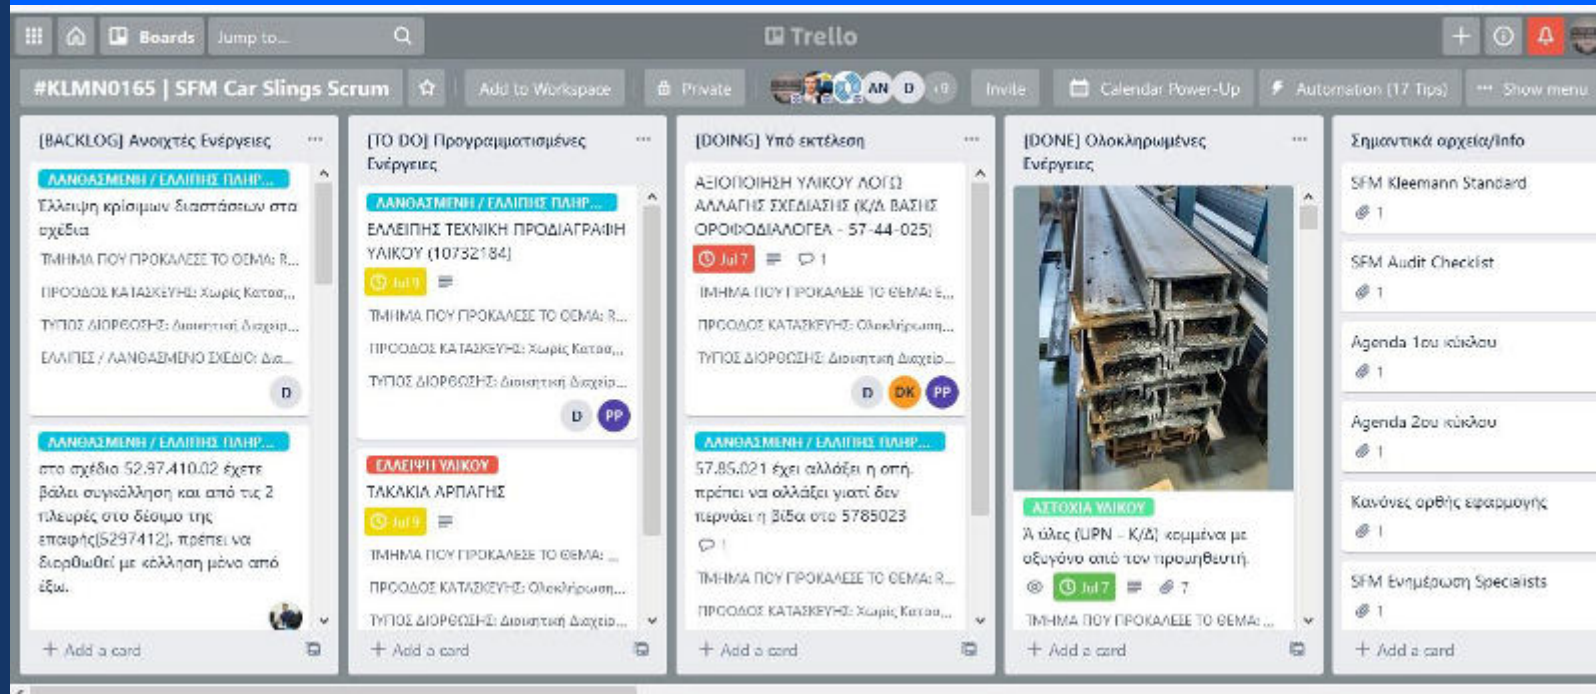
Boards Jump to... Trello

#KLMN0165 | SFM Car Slings Scrum Add to Workspace Private AN D +9 Invite Calendar Power-Up Automation (17 Tips) Show menu

[BACKLOG] Ανοιχτές Ενέργειες

ΛΑΝΘΑΣΜΕΝΗ / ΕΛΛΙΠΗΣ ΠΛΗΡ...
Έλλειψη κρίσιμων διαστάσεων στα σχέδια
ΤΜΗΜΑ ΠΟΥ ΠΡΟΚΑΛΕΣΕ ΤΟ ΘΕΜΑ: R...
ΠΡΟΟΔΟΣ ΚΑΤΑΣΚΕΥΗΣ: Χωρίς Κατασ...
ΤΥΠΟΣ ΔΙΟΡΘΩΣΗΣ: Διοικητική Διαχείρ...
ΕΛΛΙΠΕΣ / ΛΑΝΘΑΣΜΕΝΟ ΣΧΕΔΙΟ: Δια...
D

ΛΑΝΘΑΣΜΕΝΗ / ΕΛΛΙΠΗΣ ΠΛΗΡ...
στο σχέδιο 52.97.410.02 έχετε βάλει συγκόλληση και από τις 2 πλευρές στο δέσιμο της επαφής(5297412). πρέπει να διορθωθεί με κόλληση μόνο από έξω.

+ Add a card

[TO DO] Προγραμματισμένες Ενέργειες

ΛΑΝΘΑΣΜΕΝΗ / ΕΛΛΙΠΗΣ ΠΛΗΡ...
ΕΛΛΕΙΠΗΣ ΤΕΧΝΙΚΗ ΠΡΟΔΙΑΓΡΑΦΗ ΥΛΙΚΟΥ (10732184)
Jul 9
ΤΜΗΜΑ ΠΟΥ ΠΡΟΚΑΛΕΣΕ ΤΟ ΘΕΜΑ: R...
ΠΡΟΟΔΟΣ ΚΑΤΑΣΚΕΥΗΣ: Χωρίς Κατασ...
ΤΥΠΟΣ ΔΙΟΡΘΩΣΗΣ: Διοικητική Διαχείρ...
D PP

ΕΛΛΕΙΨΗ ΥΛΙΚΟΥ
ΤΑΚΑΚΙΑ ΑΡΠΑΓΗΣ
Jul 9
ΤΜΗΜΑ ΠΟΥ ΠΡΟΚΑΛΕΣΕ ΤΟ ΘΕΜΑ: ...
ΠΡΟΟΔΟΣ ΚΑΤΑΣΚΕΥΗΣ: Ολοκλήρωση...
ΤΥΠΟΣ ΔΙΟΡΘΩΣΗΣ: Διοικητική Διαχείρ...

+ Add a card

[DOING] Υπό εκτέλεση

ΑΞΙΟΠΟΙΗΣΗ ΥΛΙΚΟΥ ΛΟΓΩ ΑΛΛΑΓΗΣ ΣΧΕΔΙΑΣΗΣ (Κ/Α ΒΑΣΗΣ ΟΡΟΦΟΔΙΑΛΟΓΕΑ - 57-44-025)
Jul 7 1
ΤΜΗΜΑ ΠΟΥ ΠΡΟΚΑΛΕΣΕ ΤΟ ΘΕΜΑ: Ε...
ΠΡΟΟΔΟΣ ΚΑΤΑΣΚΕΥΗΣ: Ολοκλήρωση...
ΤΥΠΟΣ ΔΙΟΡΘΩΣΗΣ: Διοικητική Διαχείρ...
D DK PP

ΛΑΝΘΑΣΜΕΝΗ / ΕΛΛΙΠΗΣ ΠΛΗΡ...
57.85.021 έχει αλλάξει η οπή. πρέπει να αλλάξει γιατί δεν περνάει η βίδα στο 5785023
1
ΤΜΗΜΑ ΠΟΥ ΠΡΟΚΑΛΕΣΕ ΤΟ ΘΕΜΑ: R...
ΠΡΟΟΔΟΣ ΚΑΤΑΣΚΕΥΗΣ: Χωρίς Κατασ...

+ Add a card

[DONE] Ολοκληρωμένες Ενέργειες

ΑΣΤΟΧΙΑ ΥΛΙΚΟΥ
Α ύλες (UPN - Κ/Δ) κομμένα με οξυγόνο από τον προμηθευτή
Jul 7 7
ΤΜΗΜΑ ΠΟΥ ΠΡΟΚΑΛΕΣΕ ΤΟ ΘΕΜΑ: ...

+ Add a card

Σημαντικά αρχεία/info

SFM Kleemann Standard
1

SFM Audit Checklist
1

Agenda 1ου κύκλου
1

Agenda 2ου κύκλου
1

Κανόνες ορθής εφαρμογής
1

SFM Ενημέρωση Specialists
1

+ Add a card